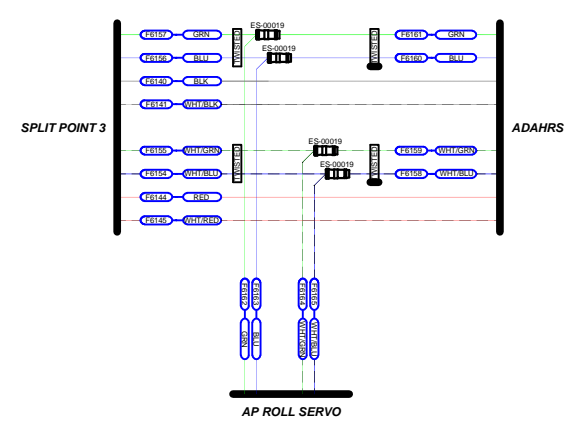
F6157 GRN
ES-00019
TWISTED
F6161 GRN
F6156 BLU
ES-00019
TWISTED
F6160 BLU
F6140 BLK
F6141 WHT/BLK
SPLIT POINT 3
ADAHRS
F6155 WHT/GRN
TWISTED
ES-00019
TWISTED
F6159 WHT/GRN
F6154 WHT/BLU
ES-00019
F6158 WHT/BLU
F6144 RED
F6145 WHT/RED
F6162 GRN
F6163 BLU
F6164 WHT/GRN
F6165 WHT/BLU
AP ROLL SERVO